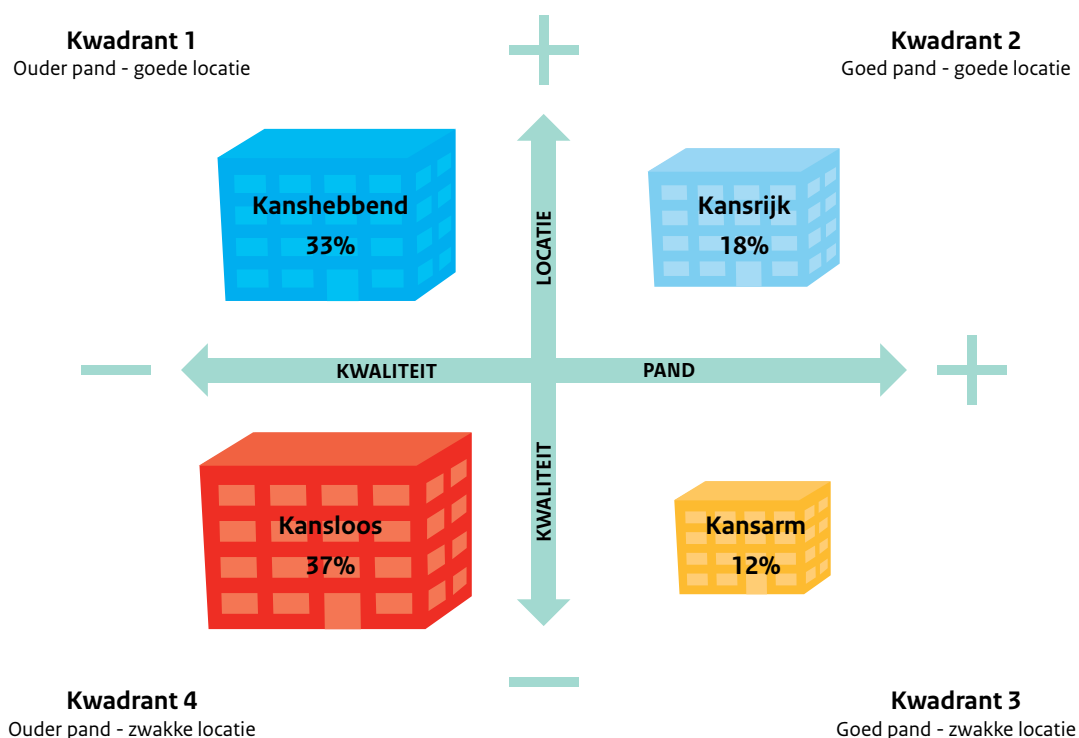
Kwadrant 1
Ouder pand - goede locatie

Kwadrant 2
Goed pand - goede locatie

Kanshebbend
33%

LOCATIE

Kansrijk
18%

KWALITEIT

PAND

Kansloos
37%

KWALITEIT

Kansarm
12%

Kwadrant 4
Ouder pand - zwakke locatie

Kwadrant 3
Goed pand - zwakke locatie